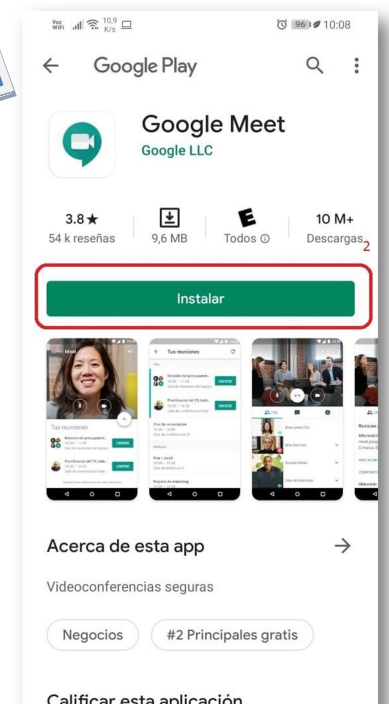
Voz WiFi 10,9 K/s 96 10:08

Google Play

Google Meet
Google LLC

3.8★
54 k reseñas

9,6 MB

Todos ⓘ

10 M+
Descargas

2

Instalar

Tus reuniones

Acerca de esta app

Videoconferencias seguras

Negocios

#2 Principales gratis

Calificar esta aplicación